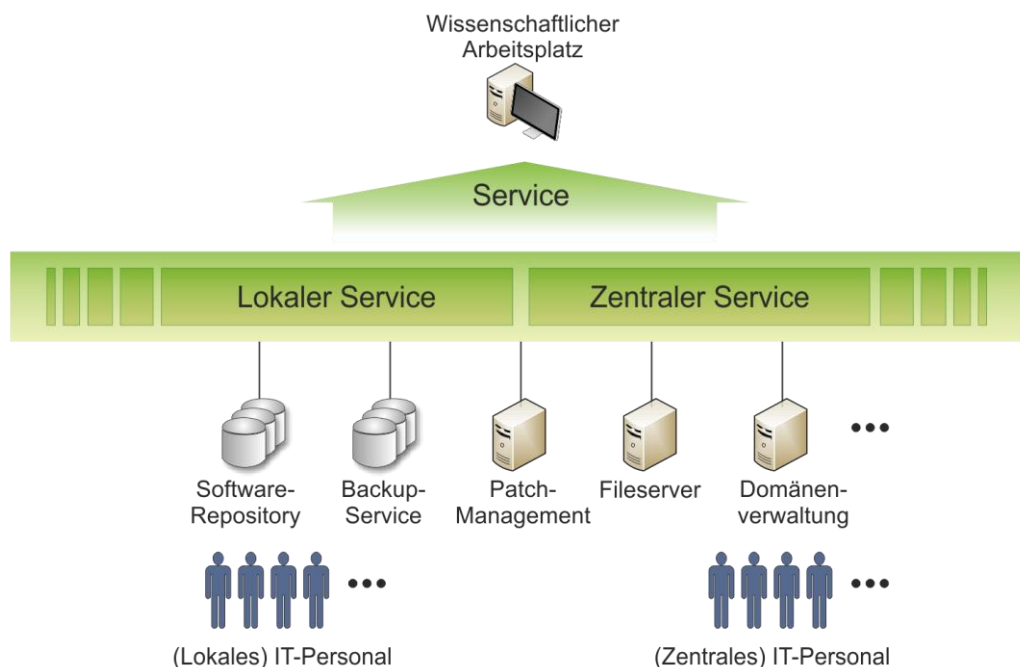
Wissenschaftlicher Arbeitsplatz

Service

Lokaler Service

Zentraler Service

Software-Repository

Backup-Service

Patch-Management

Fileserver

Domänen-verwaltung

•••

•••

•••

(Lokales) IT-Personal

(Zentrales) IT-Personal